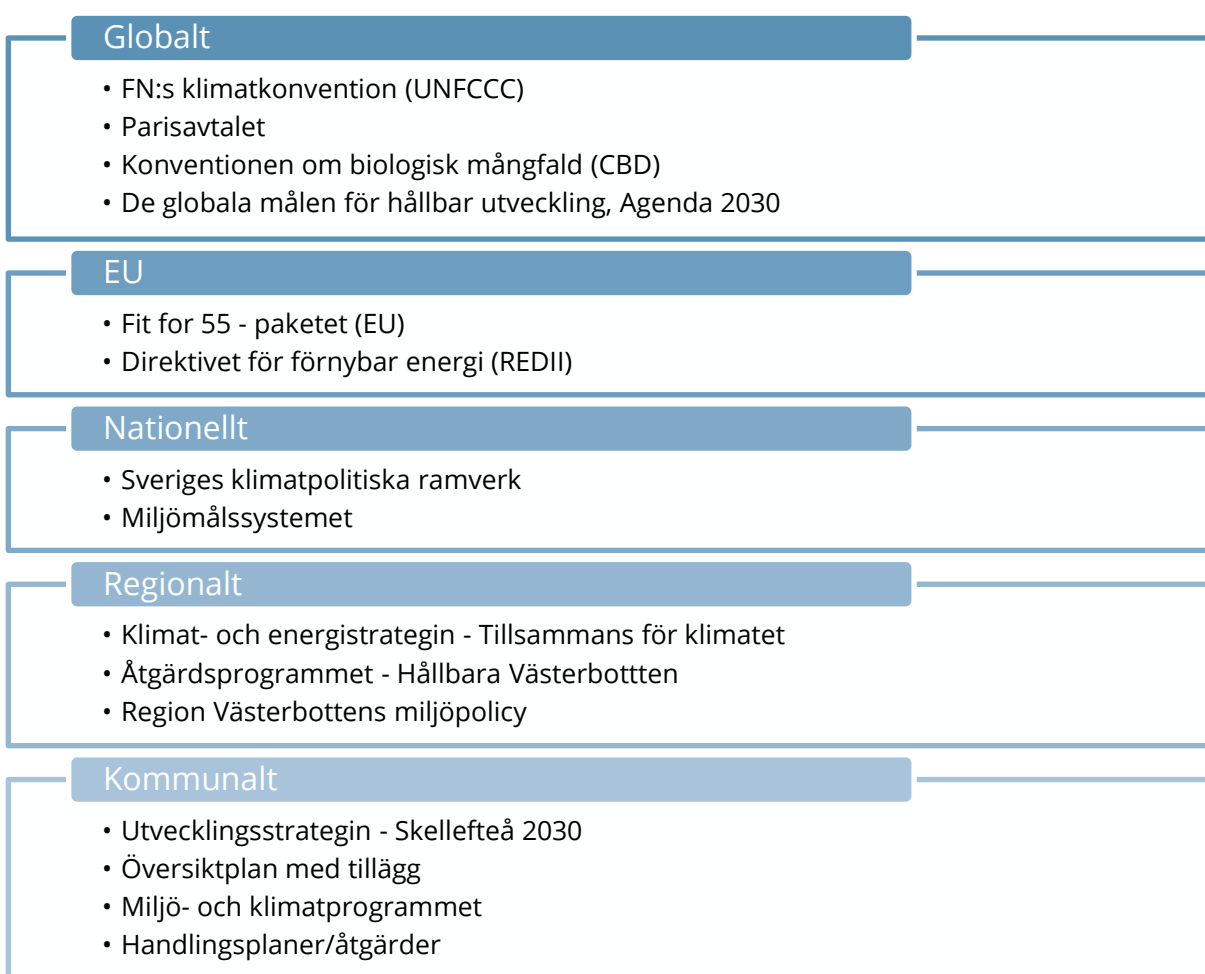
Globalt

• FN:s klimatkonvention (UNFCCC)
• Parisavtalet
• Konventionen om biologisk mångfald (CBD)
• De globala målen för hållbar utveckling, Agenda 2030

EU

• Fit for 55 - paketet (EU)
• Direktivet för förnybar energi (REDII)

Nationellt

• Sveriges klimatpolitiska ramverk
• Miljömålssystemet

Regionalt

• Klimat- och energistrategin - Tillsammans för klimatet
• Åtgärdsprogrammet - Hållbara Västerbottten
• Region Västerbottens miljöpolicy

Kommunalt

• Utvecklingsstrategin - Skellefteå 2030
• Översiktplan med tillägg
• Miljö- och klimatprogrammet
• Handlingsplaner/åtgärder